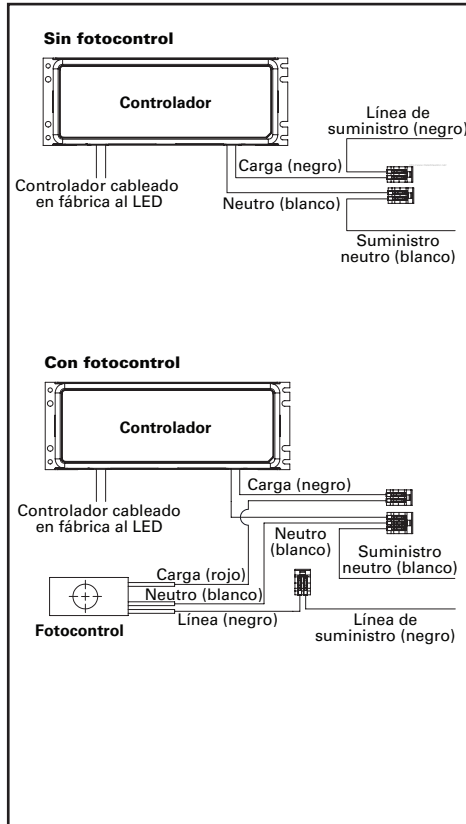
Sin fotocontrol

Controlador

Línea de suministro (negro)

Carga (negro)

Controlador cableado en fábrica al LED

Neutro (blanco)

Suministro neutro (blanco)

Con fotocontrol

Controlador

Carga (negro)

Controlador cableado en fábrica al LED

Neutro (blanco)

Suministro neutro (blanco)

Carga (rojo)

Neutro (blanco)

Línea (negro)

Fotocontrol

Línea de suministro (negro)